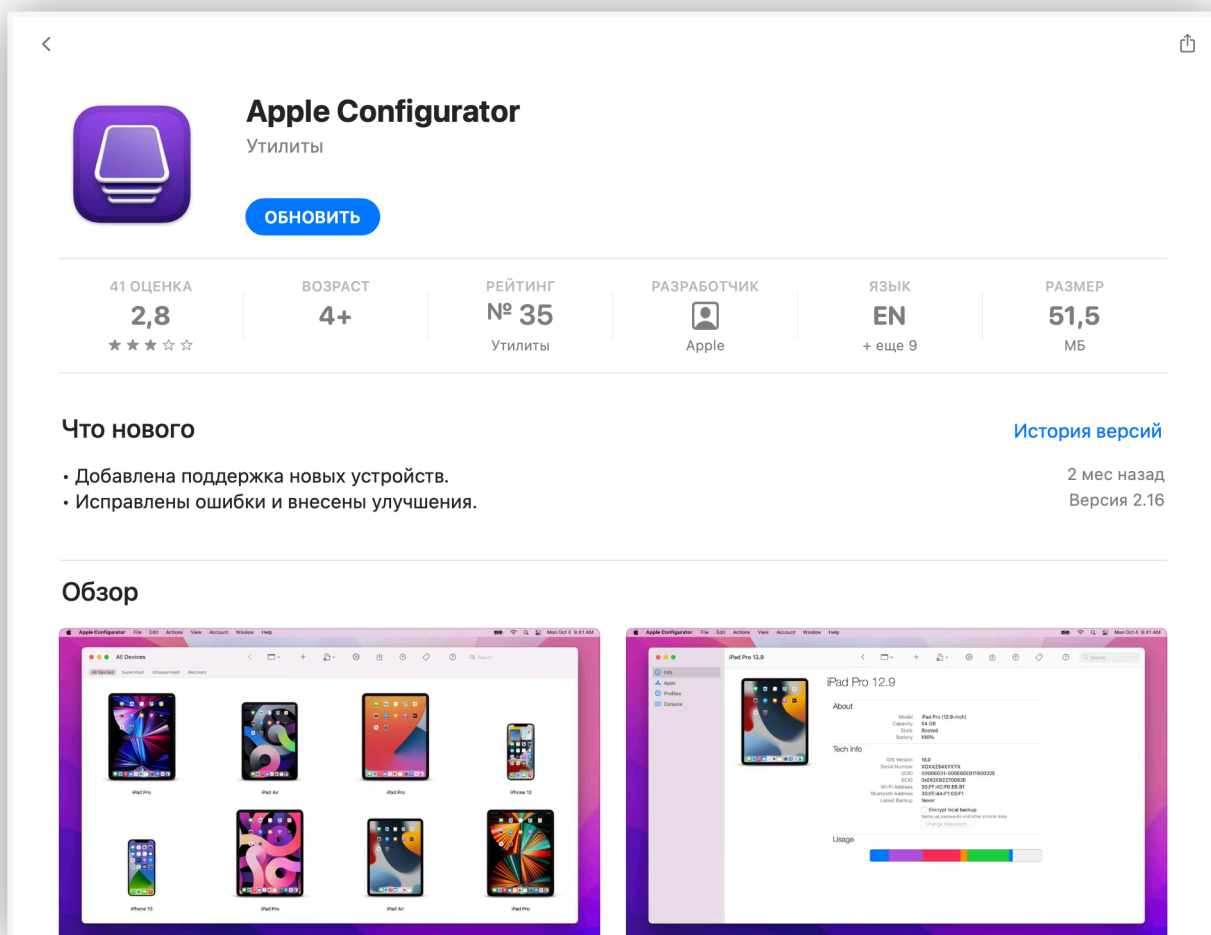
Apple Configurator
Утилиты
ОБНОВИТЬ

41 ОЦЕНКА
2,8
★★★☆☆

ВОЗРАСТ
4+

РЕЙТИНГ
№ 35
Утилиты

РАЗРАБОТЧИК
Apple

ЯЗЫК
EN
+ еще 9

РАЗМЕР
51,5
МБ

Что нового
История версий

• Добавлена поддержка новых устройств.
• Исправлены ошибки и внесены улучшения.

2 мес назад
Версия 2.16

Обзор

Apple Configurator File Edit Actions View Account Window Help
Mon Oct 4 9:41 AM
All Devices
All Devices Supervised Unsupervised Recovery
iPad Pro
iPad Air
iPad Pro
iPhone 13
iPhone 13
iPad Pro
iPad Air
iPad Pro

Apple Configurator File Edit Actions View Account Window Help
Mon Oct 4 9:41 AM
iPad Pro 12.9
Info
Apps
Profiles
Console
iPad Pro 12.9
About
Model iPad Pro (12.9-inch)
Capacity 64 GB
State Booted
Battery 100%
Tech Info
iOS Version 15.0
Serial Number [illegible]
UDID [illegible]
ECID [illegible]
Wi-Fi Address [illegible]
Bluetooth Address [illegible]
Latest Backup Never
Encrypt local backup
Change Password...
Usage